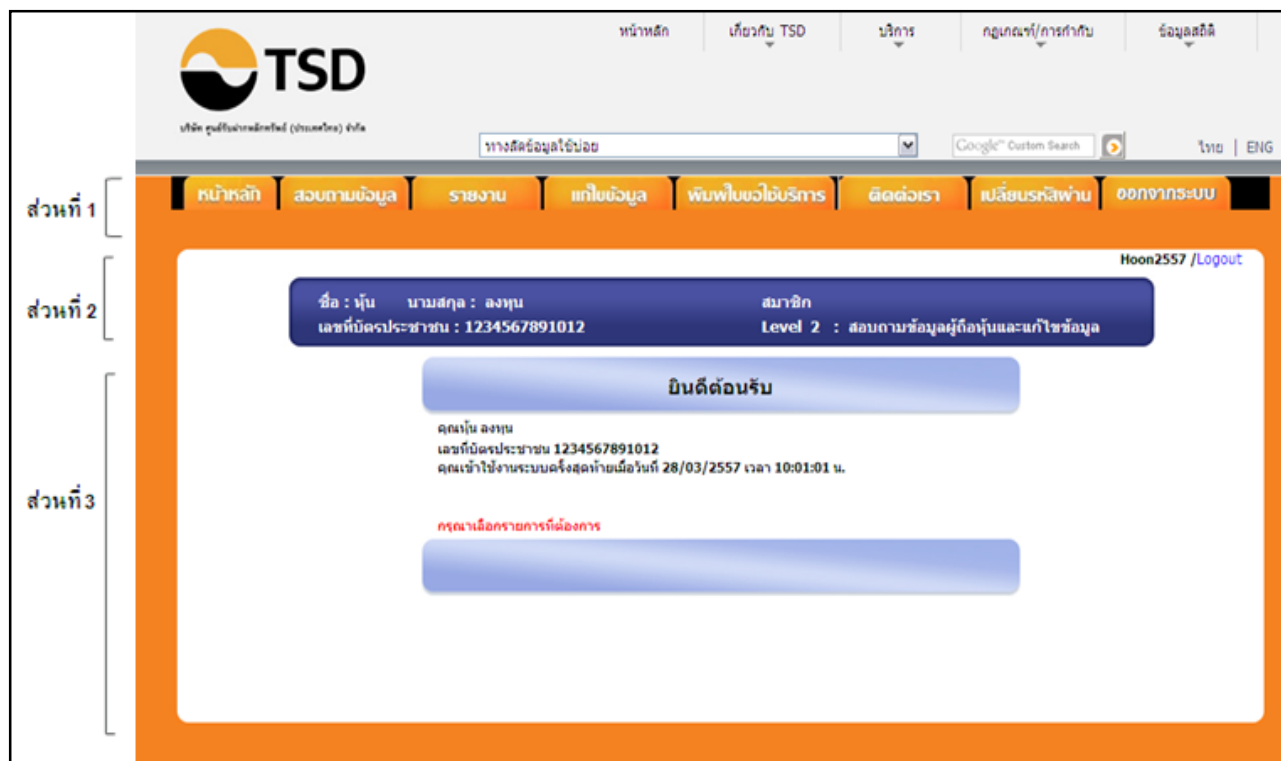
หน้าหลัก | เกี่ยวกับ TSD | บริการ | กฎเกณฑ์/การกำกับ | ข้อมูลสถิติ

TSD

บริษัท ศูนย์รับฝากหลักทรัพย์ (ประเทศไทย) จำกัด

ทางลัดข้อมูลใช้บ่อย

Google™ Custom Search

ไทย | ENG

ส่วนที่ 1

หน้าหลัก | สอบถามข้อมูล | รายงาน | แก้ไขข้อมูล | พิมพ์ใบขอใช้บริการ | ติดต่อเรา | เปลี่ยนรหัสผ่าน | ออกจากระบบ

ส่วนที่ 2

Hoon2557 /Logout

ชื่อ : หุ้น นามสกุล : ลงทุน
เลขที่บัตรประชาชน : 1234567891012

สมาชิก
Level 2 : สอบถามข้อมูลผู้ถือหุ้นและแก้ไขข้อมูล

ส่วนที่ 3

ยินดีต้อนรับ

คุณหุ้น ลงทุน
เลขที่บัตรประชาชน 1234567891012
คุณเข้าใช้งานระบบครั้งสุดท้ายเมื่อวันที่ 28/03/2557 เวลา 10:01:01 น.

กรุณาเลือกรายการที่ต้องการ